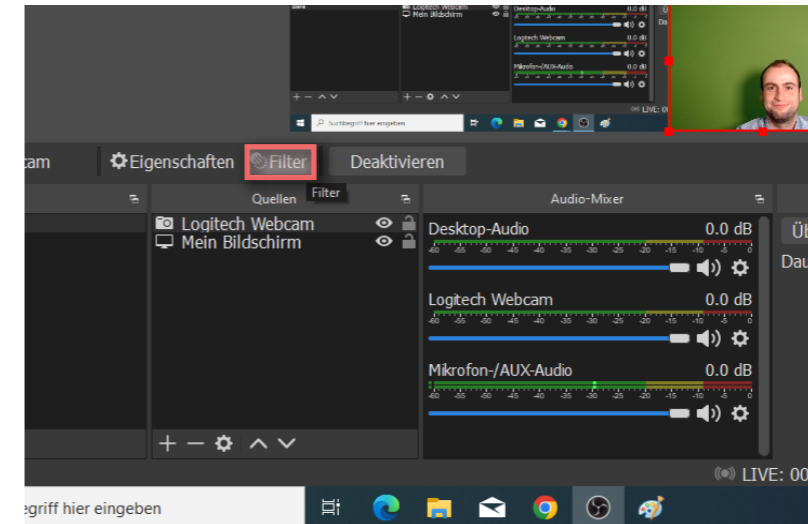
Logitech Webcam
Mein Bildschirm
Desktop-Audio 0.0 dB
Logitech Webcam 0.0 dB
Mikrofon-/AUX-Audio 0.0 dB
LIVE:
Suchbegriff hier eingeben

cam
Eigenschaften
Filter
Deaktivieren
Filter
Quellen
Audio-Mixer
Logitech Webcam
Mein Bildschirm
Desktop-Audio 0.0 dB
-60 -55 -50 -45 -40 -35 -30 -25 -20 -15 -10 -5 0
Logitech Webcam 0.0 dB
-60 -55 -50 -45 -40 -35 -30 -25 -20 -15 -10 -5 0
Mikrofon-/AUX-Audio 0.0 dB
-60 -55 -50 -45 -40 -35 -30 -25 -20 -15 -10 -5 0
Üb
Dau
LIVE: 00
egriff hier eingeben